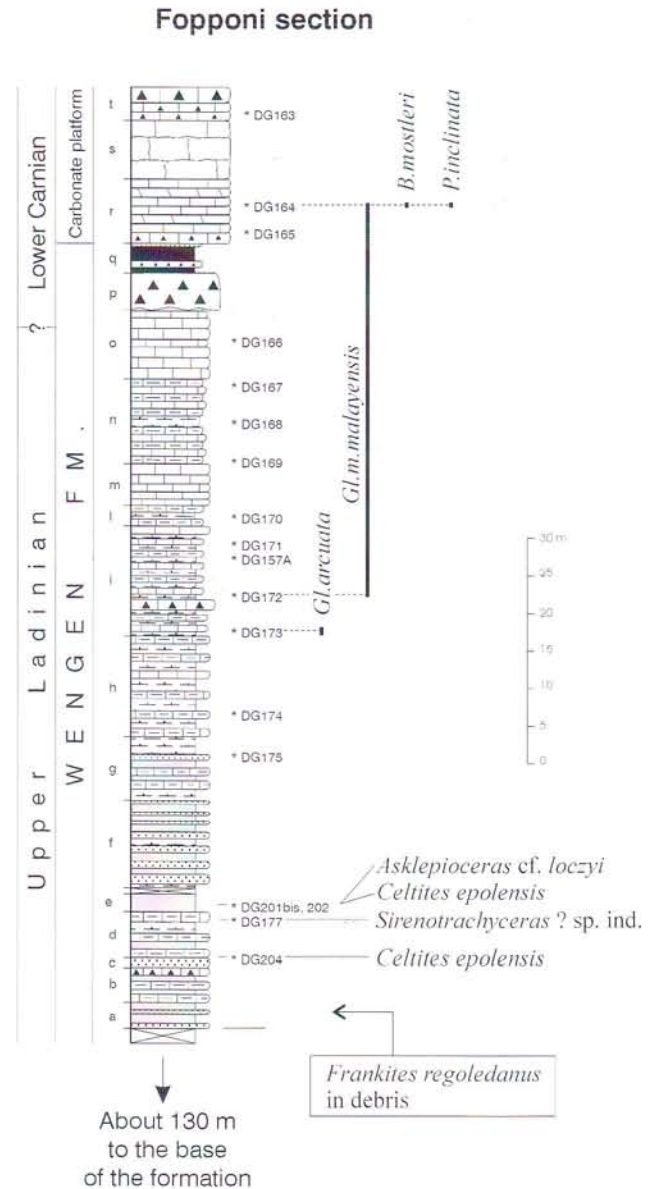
Fopponi section

Lower Carnian
?
Upper Ladinian

Carbonate platform
WENGEN FM.

t
s
r
q
p
o
n
m
l
i
h
g
f
e
d
c
b
a

* DG163
* DG164
* DG165
* DG166
* DG167
* DG168
* DG169
* DG170
* DG171
* DG157A
* DG172
* DG173
* DG174
* DG175
* DG201bis, 202
* DG177
* DG204

B.mostleri
P.inclinata
Gl.m.malayensis
Gl.arcuata

30 m
25
20
15
10
5
0

Asklepioceras cf. loczyi
Celtites epolensis
Sirenotrachyceras ? sp. ind.
Celtites epolensis

Frankites regoledanus in debris

About 130 m to the base of the formation